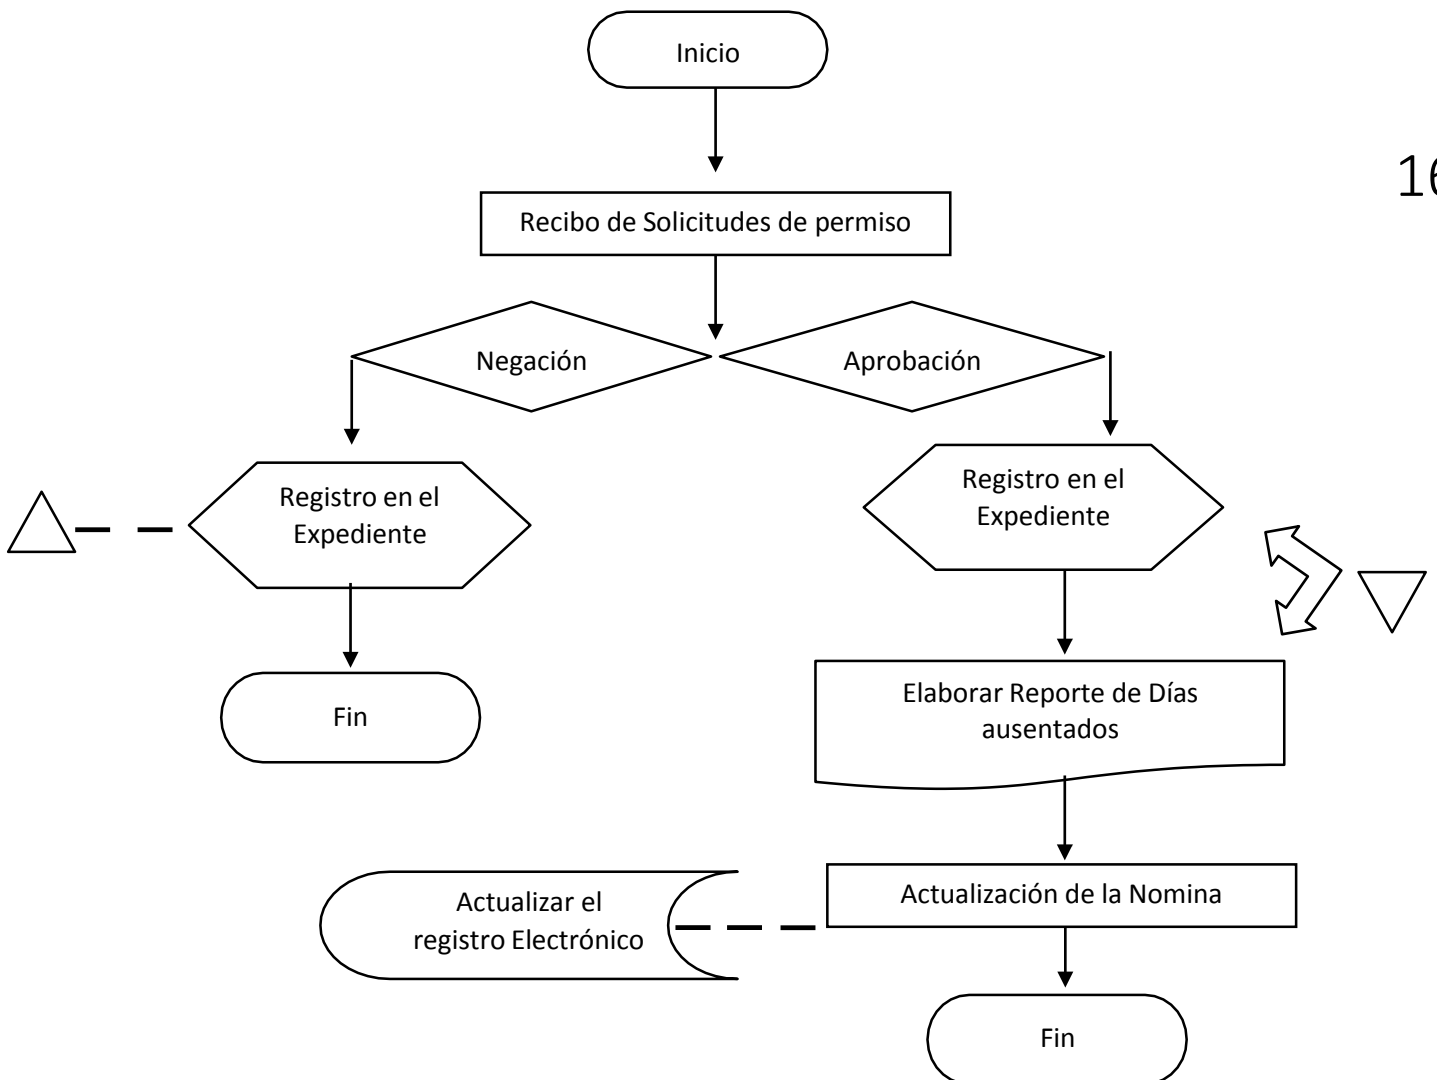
Inicio

16

Recibo de Solicitudes de permiso

Negación

Aprobación

Registro en el Expediente

Registro en el Expediente

Fin

Elaborar Reporte de Días ausentados

Actualizar el registro Electrónico

Actualización de la Nomina

Fin